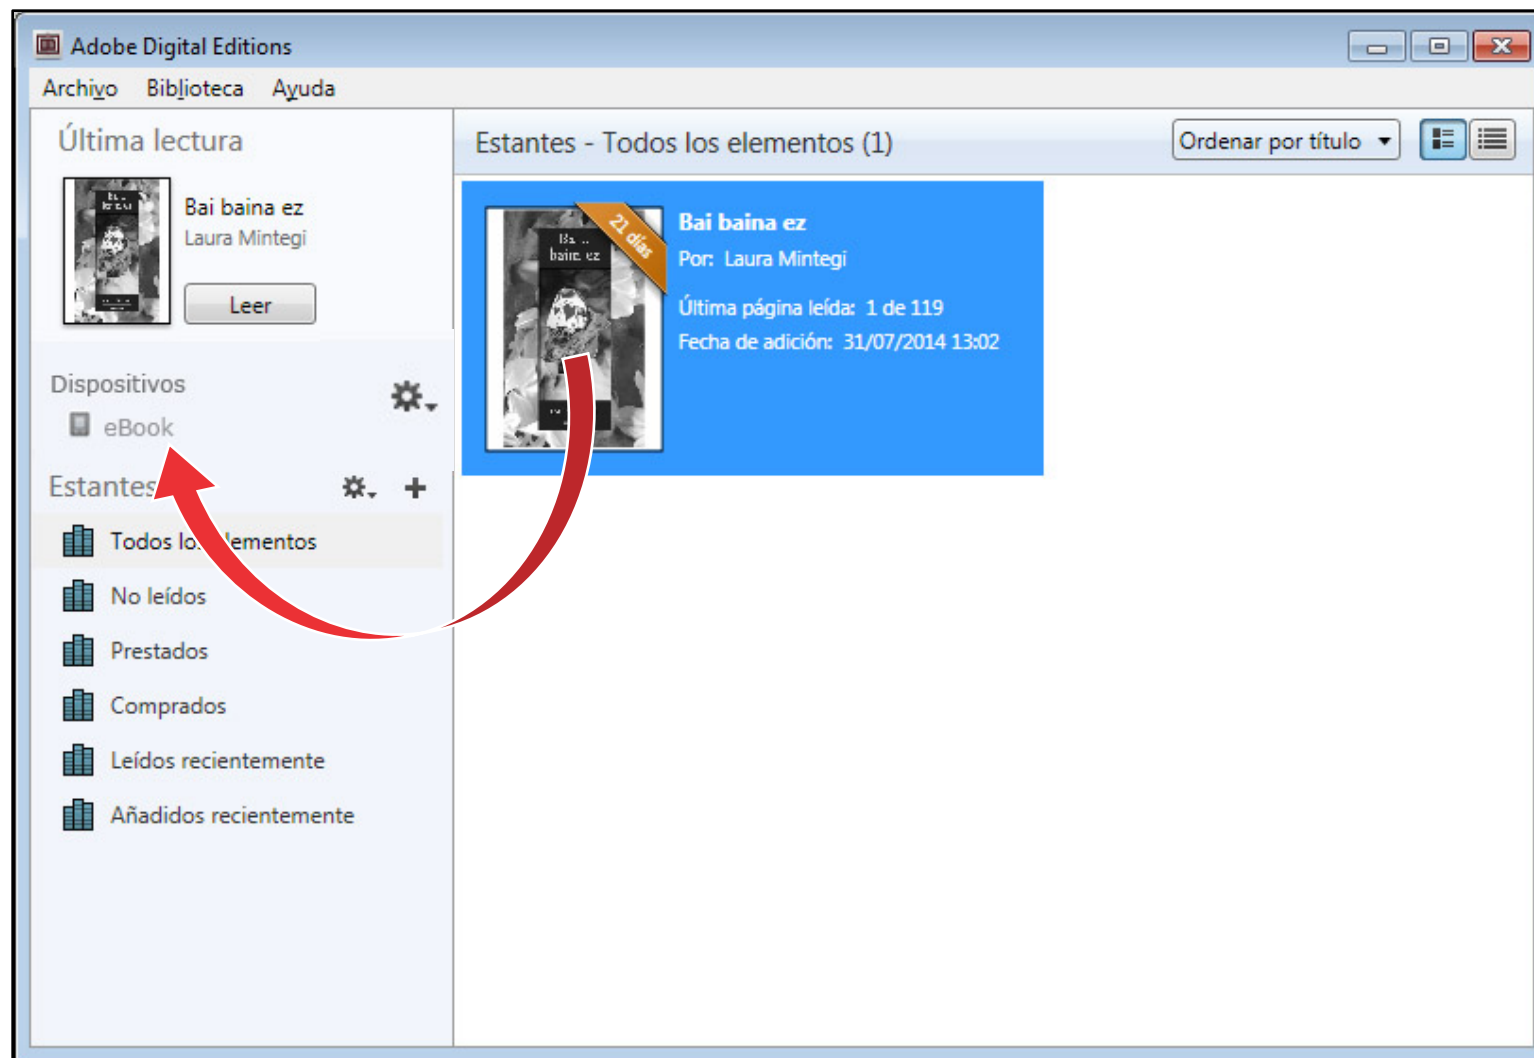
Adobe Digital Editions

Archivo Biblioteca Ayuda

Última lectura

Bai baina ez
Laura Mintegi

Leer

Dispositivos

eBook

Estantes

Todos lo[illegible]lementos

No leídos

Prestados

Comprados

Leídos recientemente

Añadidos recientemente

Estantes - Todos los elementos (1)

Ordenar por título

21 días

Bai baina ez

Por: Laura Mintegi

Última página leída: 1 de 119

Fecha de adición: 31/07/2014 13:02